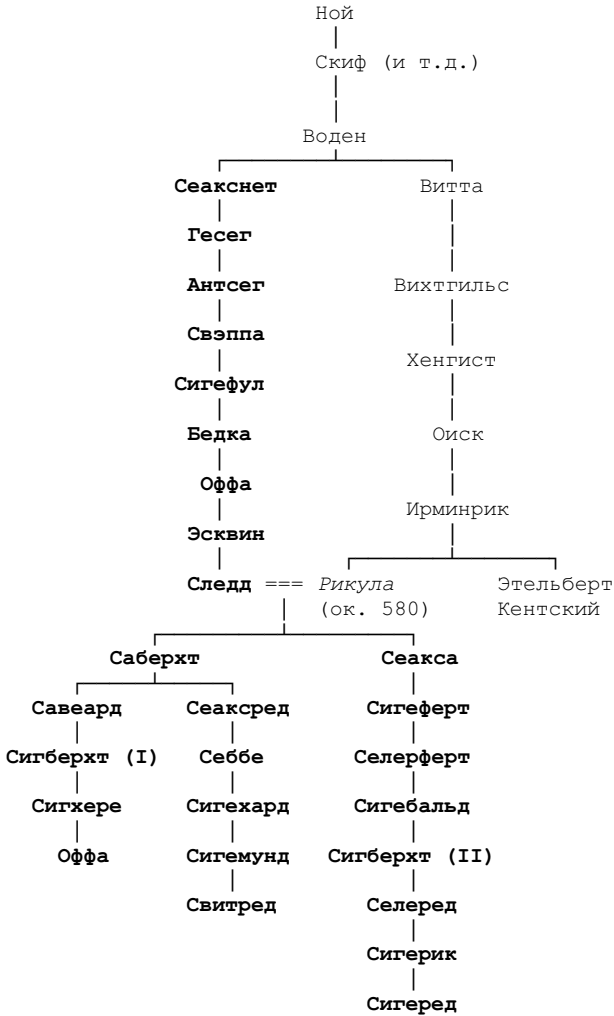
Ной

Скиф (и т.д.)

Воден

Сеакснет

Гесег

Антсег

Свэппа

Сигефул

Бедка

Оффа

Эсквин

Следд === *Рикула* (ок. 580)

Витта

Вихтгильс

Хенгист

Оиск

Ирминрик

Этельберт Кентский

Саберхт

Савеард

Сигберхт (I)

Сигхере

Оффа

Сеаксред

Себбе

Сигехард

Сигемунд

Свитред

Сеакса

Сигеферт

Селерферт

Сигебальд

Сигберхт (II)

Селеред

Сигерик

Сигеред